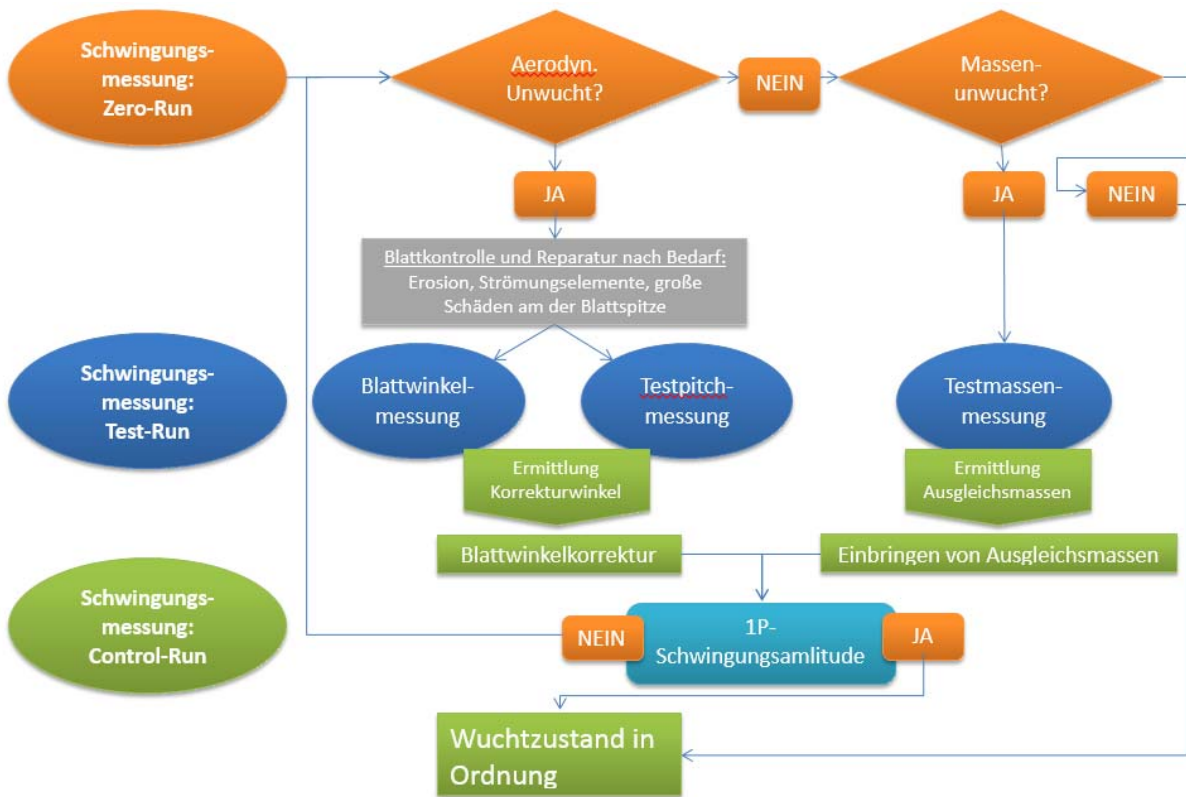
Schwingungsmessung: Zero-Run

Aerodyn. Unwucht?

NEIN

Massenunwucht?

JA

JA

NEIN

Blattkontrolle und Reparatur nach Bedarf: Erosion, Strömungselemente, große Schäden am der Blattspitze

Schwingungsmessung: Test-Run

Blattwinkelmessung

Testpitchmessung

Testmassenmessung

Ermittlung Korrekturwinkel

Ermittlung Ausgleichsmassen

Blattwinkelkorrektur

Einbringen von Ausgleichsmassen

Schwingungsmessung: Control-Run

NEIN

1P-Schwingungsamlitude

JA

Wuchtzustand in Ordnung